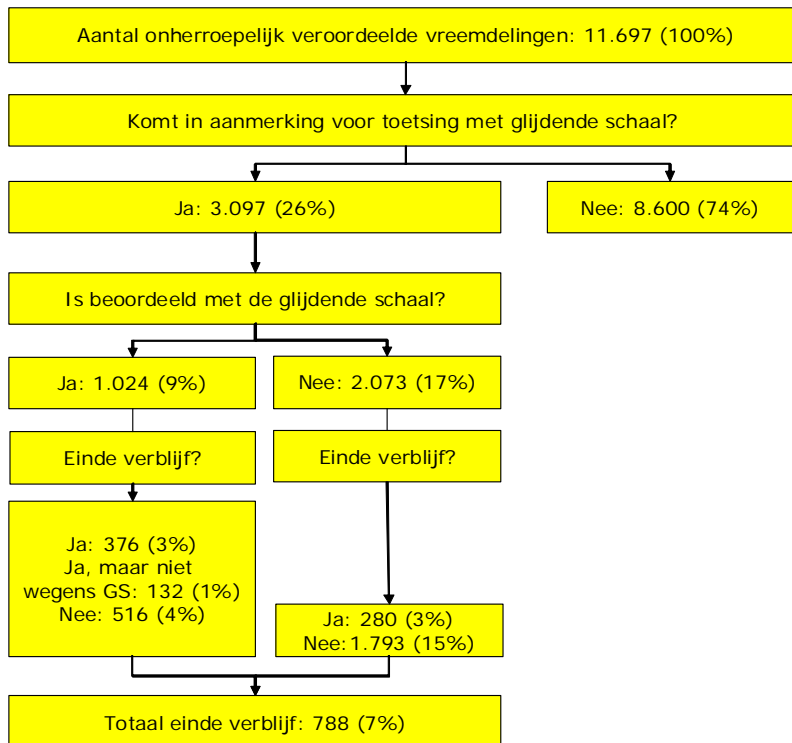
Aantal onherroepelijk veroordeelde vreemdelingen: 11.697 (100%)

Komt in aanmerking voor toetsing met glijdende schaal?

Ja: 3.097 (26%)

Nee: 8.600 (74%)

Is beoordeeld met de glijdende schaal?

Ja: 1.024 (9%)

Nee: 2.073 (17%)

Einde verblijf?

Einde verblijf?

Ja: 376 (3%)
Ja, maar niet wegens GS: 132 (1%)
Nee: 516 (4%)

Ja: 280 (3%)
Nee: 1.793 (15%)

Totaal einde verblijf: 788 (7%)